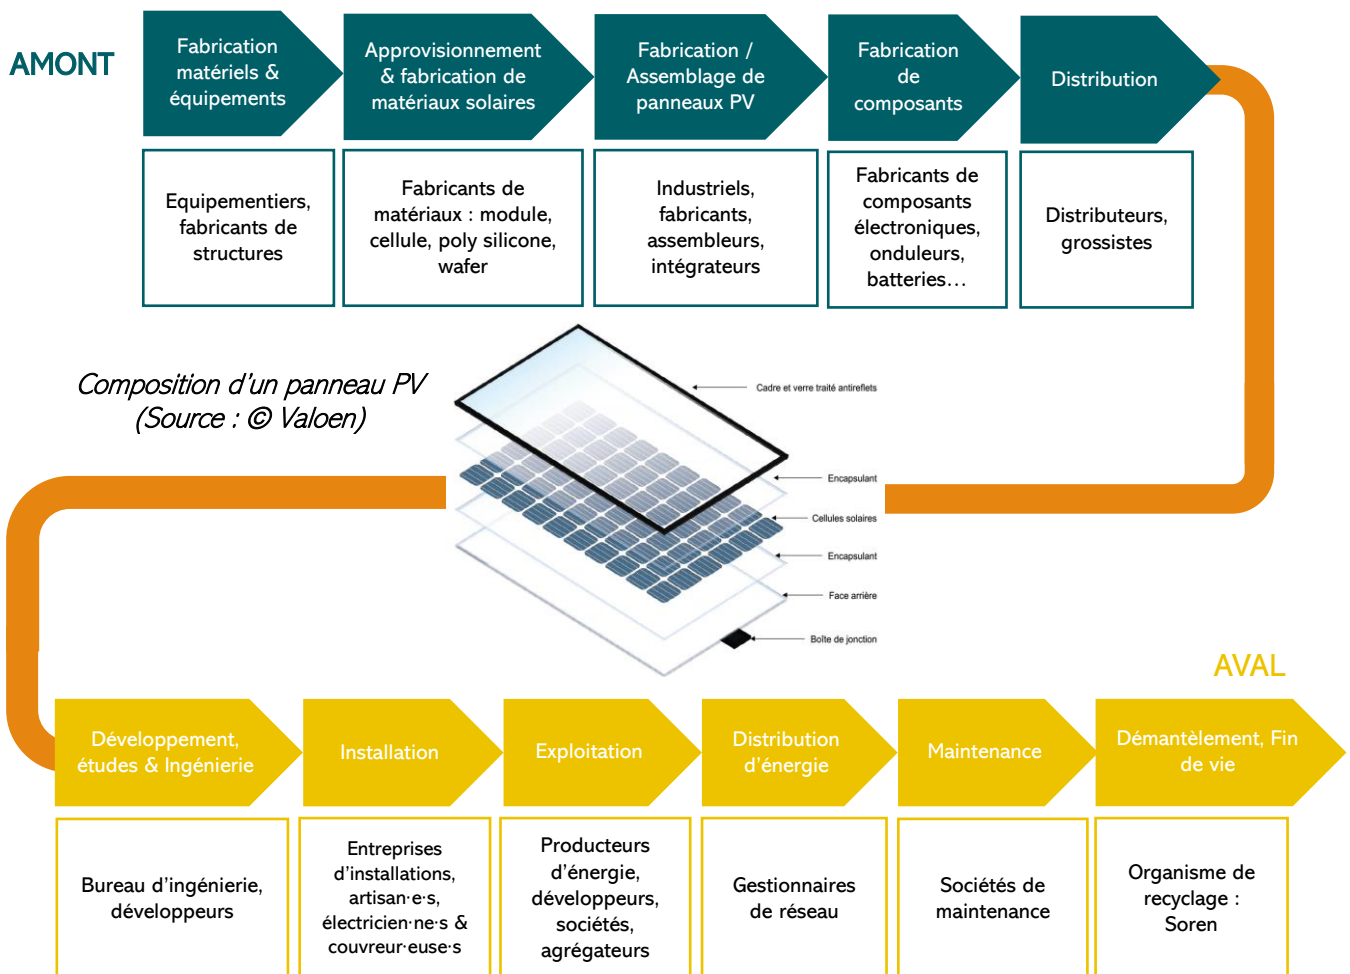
AMONT

Fabrication matériels & équipements

Approvisionnement & fabrication de matériaux solaires

Fabrication / Assemblage de panneaux PV

Fabrication de composants

Distribution

Equipementiers, fabricants de structures

Fabricants de matériaux : module, cellule, poly silicone, wafer

Industriels, fabricants, assembleurs, intégrateurs

Fabricants de composants électroniques, onduleurs, batteries…

Distributeurs, grossistes

Composition d'un panneau PV (Source : © Valoen)

Cadre et verre traité antireflets

Encapsulant

Cellules solaires

Encapsulant

Face arrière

Boîte de jonction

AVAL

Développement, études & Ingénierie

Installation

Exploitation

Distribution d'énergie

Maintenance

Démantèlement, Fin de vie

Bureau d'ingénierie, développeurs

Entreprises d'installations, artisan·e·s, électricien·ne·s & couvreur·euse·s

Producteurs d'énergie, développeurs, sociétés, agrégateurs

Gestionnaires de réseau

Sociétés de maintenance

Organisme de recyclage : Soren